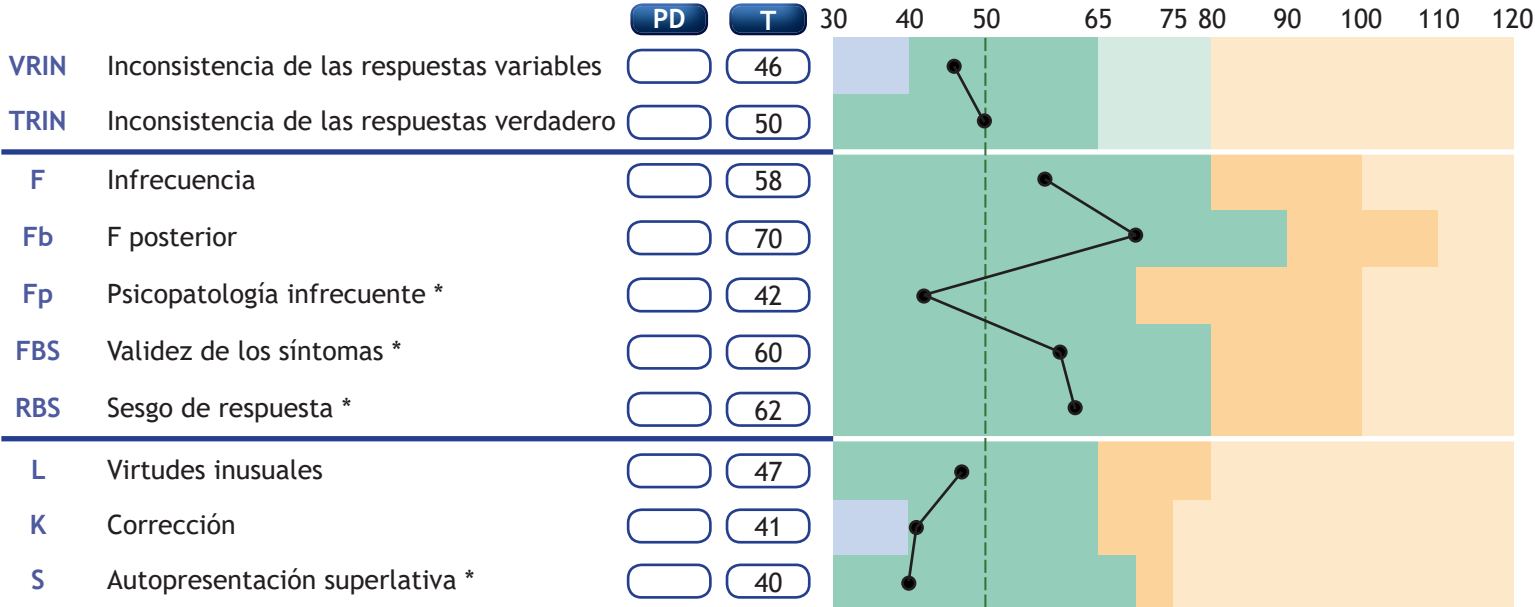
| | | PD | T |
|---|---|---|---|
| VRIN | Inconsistencia de las respuestas variables | | 46 |
| TRIN | Inconsistencia de las respuestas verdadero | | 50 |
| F | Infrecuencia | | 58 |
| Fb | F posterior | | 70 |
| Fp | Psicopatología infrecuente * | | 42 |
| FBS | Validez de los síntomas * | | 60 |
| RBS | Sesgo de respuesta * | | 62 |
| L | Virtudes inusuales | | 47 |
| K | Corrección | | 41 |
| S | Autopresentación superlativa * | | 40 |

30 40 50 65 75 80 90 100 110 120